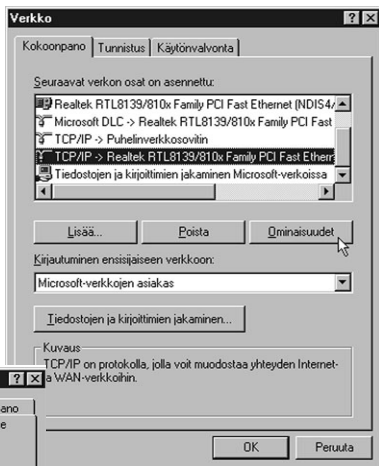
Verkko ? X

Kokoonpano | Tunnistus | Käytönvalvonta

Seuraavat verkon osat on asennettu:

Realtek RTL8139/810x Family PCI Fast Ethernet (NDIS4/
Microsoft DLC -> Realtek RTL8139/810x Family PCI Fast
TCP/IP -> Puhelinverkkosovitin
TCP/IP -> Realtek RTL8139/810x Family PCI Fast Etherr
Tiedostojen ja kirjoittimien jakaminen Microsoft-verkoissa

Lisää... | Poista | Ominaisuudet

Kirjautuminen ensisijaiseen verkkoon:

Microsoft-verkkojen asiakas

Tiedostojen ja kirjoittimien jakaminen...

Kuvaus
TCP/IP on protokolla, jolla voit muodostaa yhteyden Internet- ja WAN-verkkoihin.

? X
ano
e

OK | Peruuta